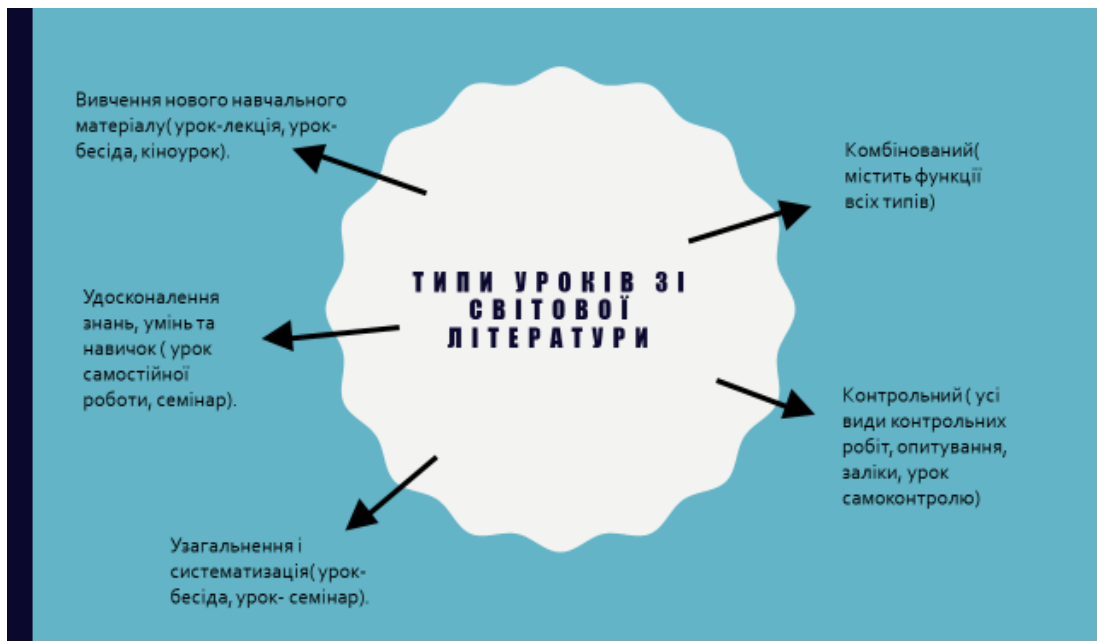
ТИПИ УРОКІВ ЗІ СВІТОВОЇ ЛІТЕРАТУРИ

Вивчення нового навчального матеріалу( урок-лекція, урок-бесіда, кіноурок).

Комбінований( містить функції всіх типів)

Удосконалення знань, умінь та навичок ( урок самостійної роботи, семінар).

Контрольний ( усі види контрольних робіт, опитування, заліки, урок самоконтролю)

Узагальнення і систематизація( урок-бесіда, урок- семінар).